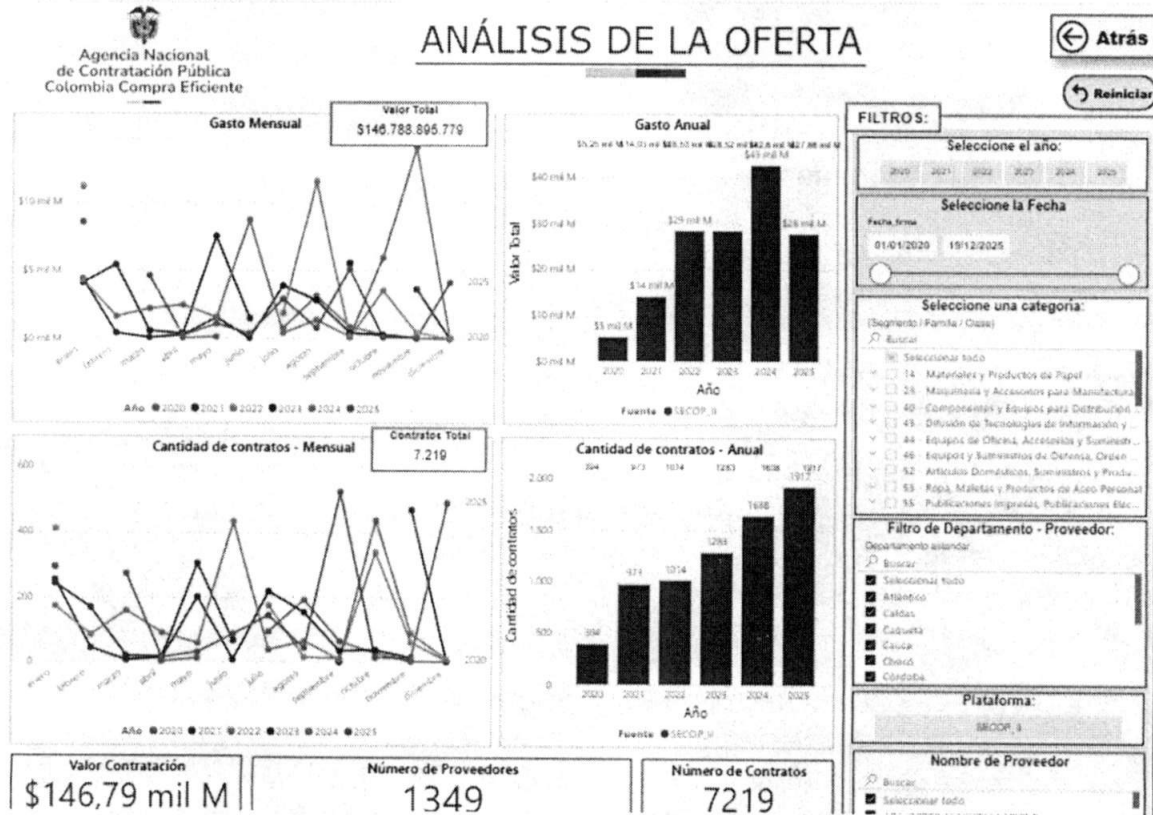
Agencia Nacional de Contratación Pública Colombia Compra Eficiente

ANÁLISIS DE LA OFERTA

Atrás

Reiniciar

Gasto Mensual

Valor Total
$146.788.895.779

$10 mil M
$5 mil M
$0 mil M

2025
2020

enero febrero marzo abril mayo junio julio agosto septiembre octubre noviembre diciembre

Año 2020 2021 2022 2023 2024 2025

Gasto Anual

$5,25 mil M $14,01 mil M $28,53 mil M $28,52 mil M $42,8 mil M $27,88 mil M

$40 mil M
$30 mil M
$20 mil M
$10 mil M
$0 mil M

Valor Total

$5 mil M
$14 mil M
$29 mil M
$43 mil M
$28 mil M

2020 2021 2022 2023 2024 2025
Año

Fuente SECOP_II

FILTROS:

Seleccione el año:
2020 2021 2022 2023 2024 2025

Seleccione la Fecha
Fecha firma
01/01/2020 19/12/2025

Seleccione una categoría:
(Segmento / Familia / Clase)
Buscar
Seleccionar todo
14 Materiales y Productos de Papel
26 Maquinaria y Accesorios para Manufactura
40 Componentes y Equipos para Distribución
43 Difusión de Tecnologías de Información y
44 Equipos de Oficina, Accesorios y Suministr
46 Equipos y Suministros de Defensa, Orden
52 Artículos Domésticos, Suministros y Produ
53 Ropa, Maletas y Productos de Aseo Personal
55 Publicaciones Impresas, Publicaciones Elec

Cantidad de contratos - Mensual

Contratos Total
7.219

600
400
200
0

2025
2020

enero febrero marzo abril mayo junio julio agosto septiembre octubre noviembre diciembre

Año 2020 2021 2022 2023 2024 2025

Cantidad de contratos - Anual

394 973 1014 1283 1638 1917

2.000
1.500
1.000
500
0

Cantidad de contratos

394
973
1014
1283
1688
1917

2020 2021 2022 2023 2024 2025
Año

Fuente SECOP_II

Filtro de Departamento - Proveedor:
Departamento estandar
Buscar
Seleccionar todo
Atlántico
Caldas
Caquetá
Cauca
Chocó
Córdoba

Plataforma:
SECOP_II

Valor Contratación
$146,79 mil M

Número de Proveedores
1349

Número de Contratos
7219

Nombre de Proveedor
Buscar
Seleccionar todo